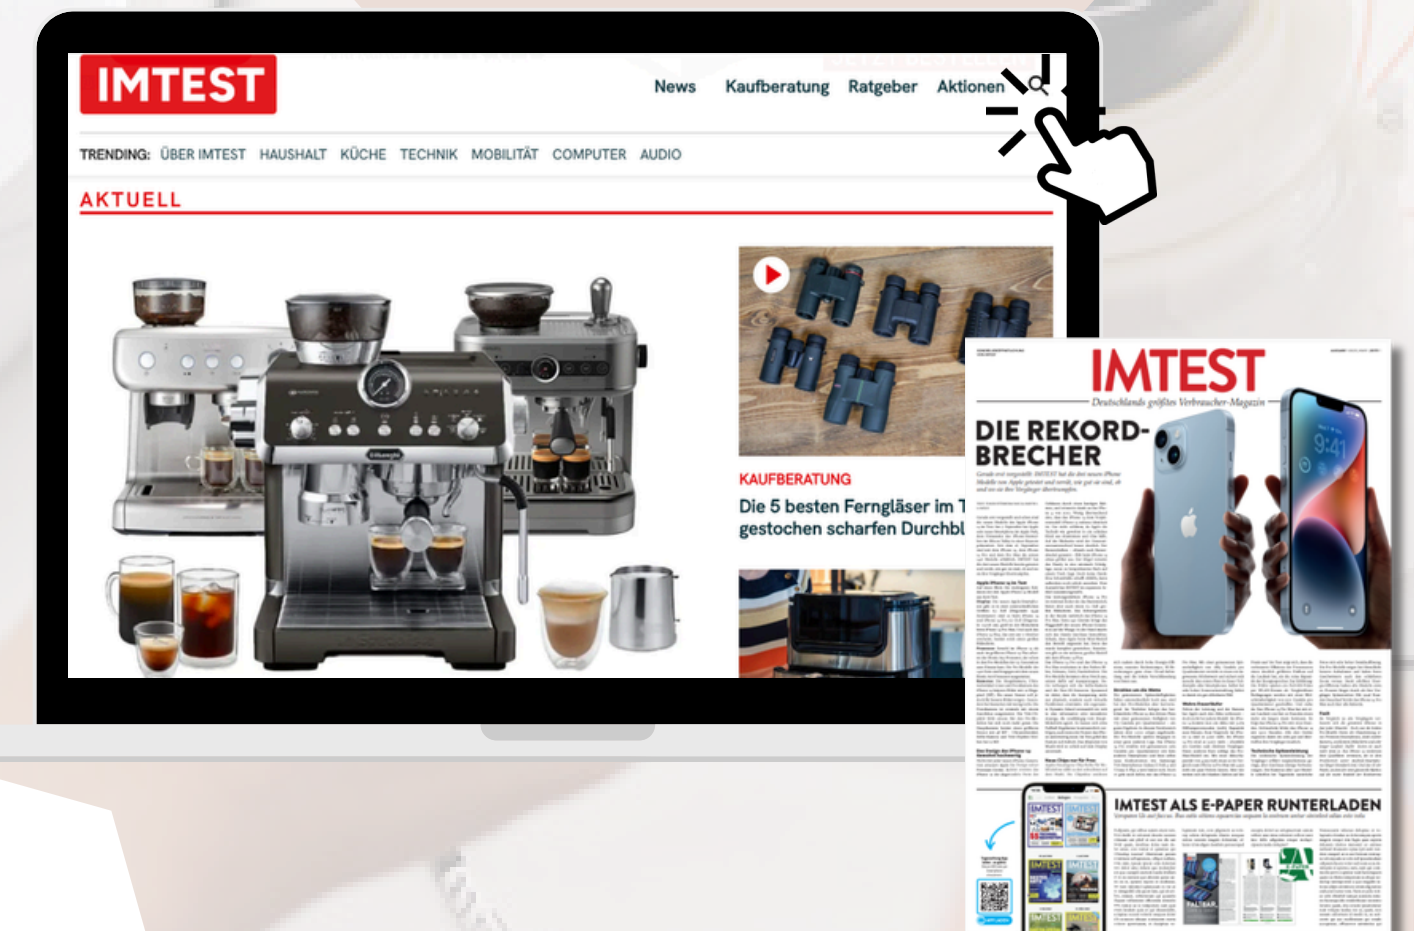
IMTEST

News Kaufberatung Ratgeber Aktionen

TRENDING: ÜBER IMTEST HAUSHALT KÜCHE TECHNIK MOBILITÄT COMPUTER AUDIO

AKTUELL

KAUFBERATUNG

Die 5 besten Ferngläser im T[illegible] gestochen scharfen Durchbl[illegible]

IMTEST

Deutschlands größtes Verbraucher-Magazin

DIE REKORD-BRECHER

IMTEST ALS E-PAPER RUNTERLADEN